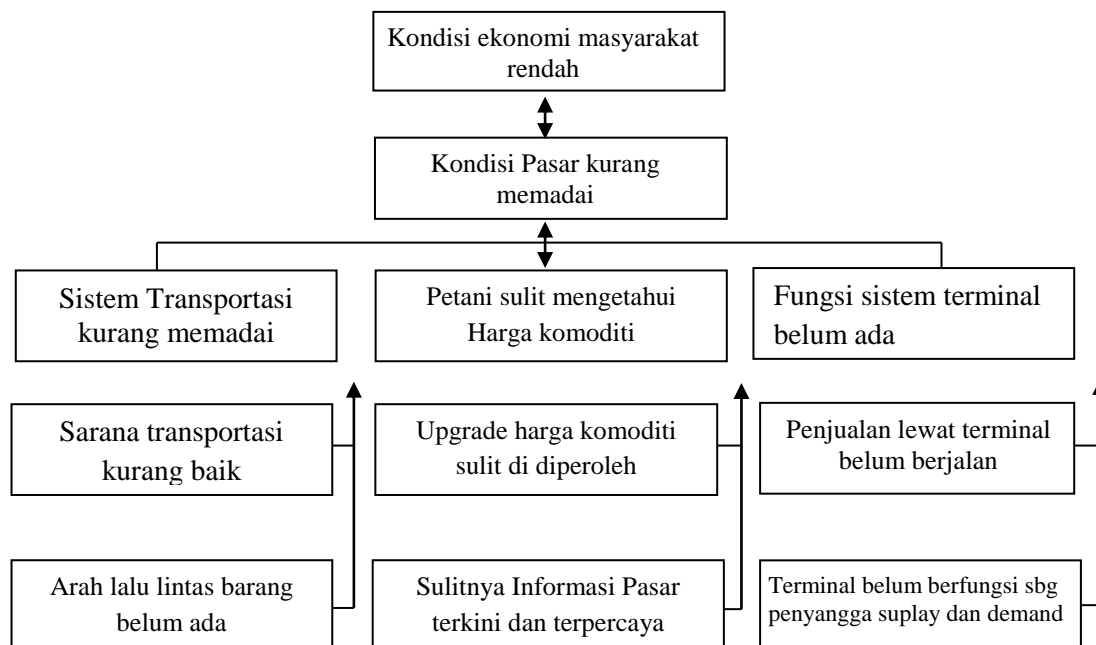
Kondisi ekonomi masyarakat rendah

Kondisi Pasar kurang memadai

Sistem Transportasi kurang memadai

Petani sulit mengetahui Harga komoditi

Fungsi sistem terminal belum ada

Sarana transportasi kurang baik

Upgrade harga komoditi sulit di diperoleh

Penjualan lewat terminal belum berjalan

Arah lalu lintas barang belum ada

Sulitnya Informasi Pasar terkini dan terpercaya

Terminal belum berfungsi sbg penyangga suplay dan demand